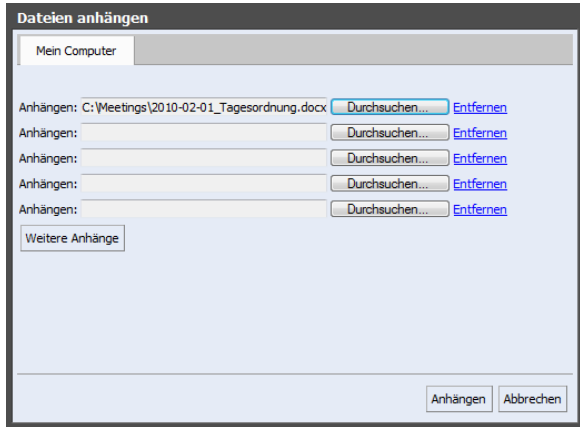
Dateien anhängen

Mein Computer

Anhängen: C:\Meetings\2010-02-01_Tagesordnung.docx Durchsuchen... Entfernen
Anhängen: Durchsuchen... Entfernen
Anhängen: Durchsuchen... Entfernen
Anhängen: Durchsuchen... Entfernen
Anhängen: Durchsuchen... Entfernen

Weitere Anhänge

Anhängen Abbrechen